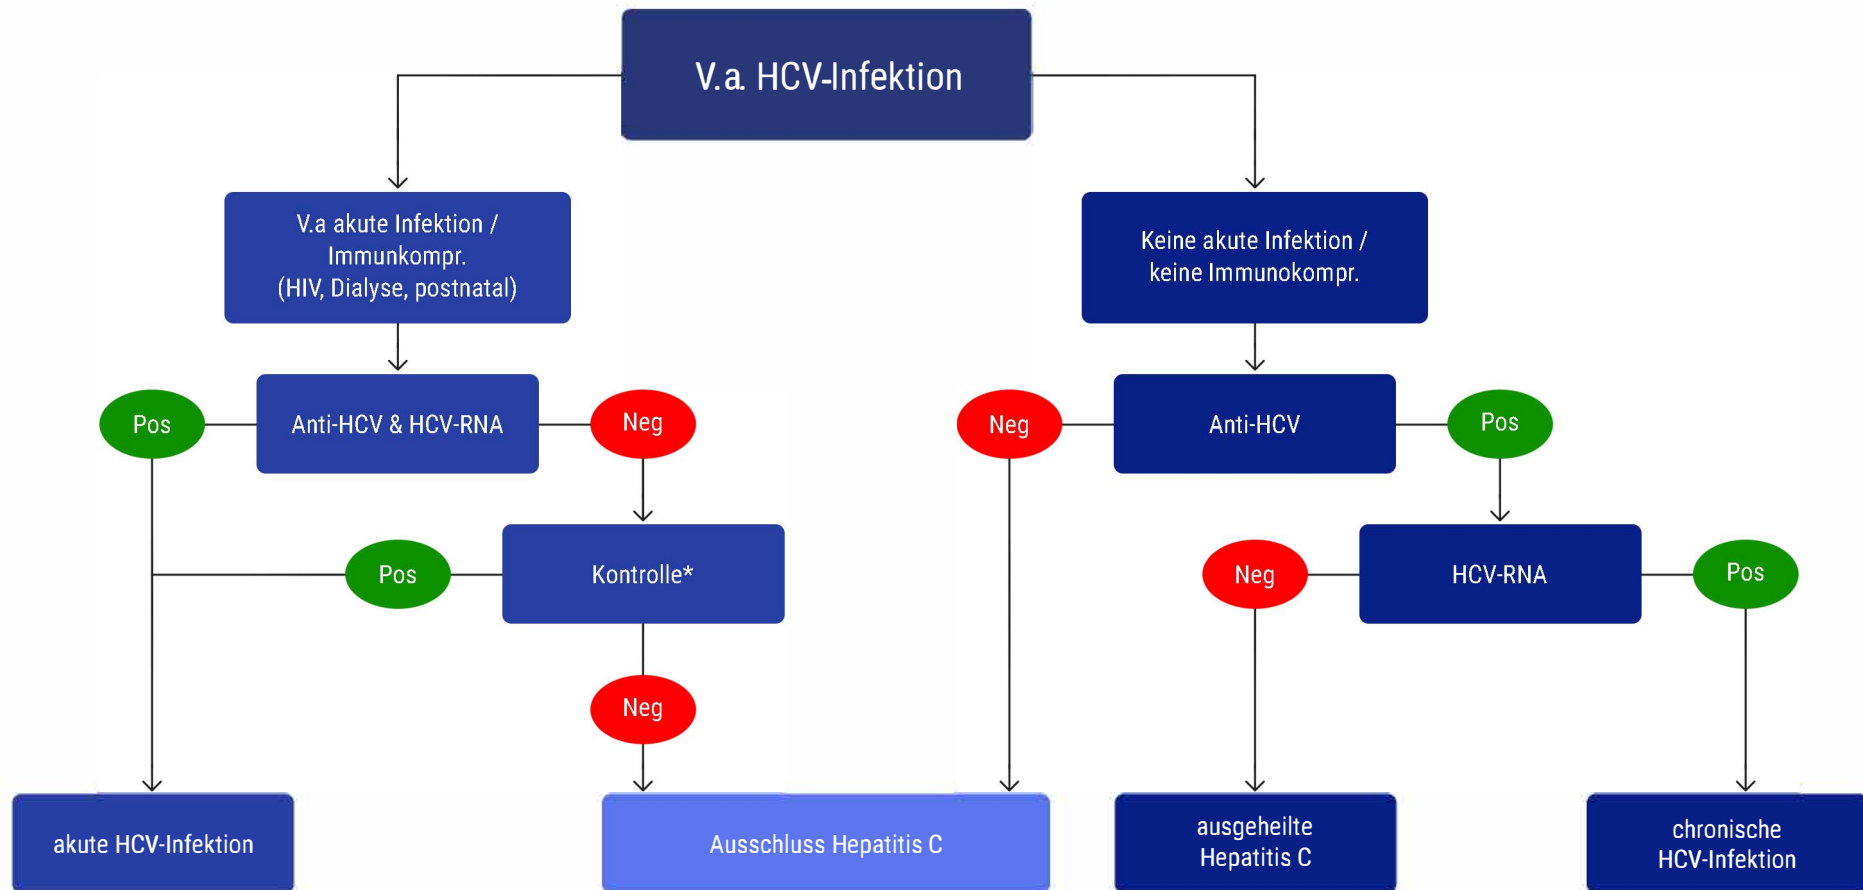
V.a. HCV-Infektion

V.a akute Infektion / Immunkompr. (HIV, Dialyse, postnatal)

Keine akute Infektion / keine Immunokompr.

Pos

Anti-HCV & HCV-RNA

Neg

Neg

Anti-HCV

Pos

Pos

Kontrolle*

Neg

HCV-RNA

Pos

Neg

akute HCV-Infektion

Ausschluss Hepatitis C

ausgeheilte Hepatitis C

chronische HCV-Infektion